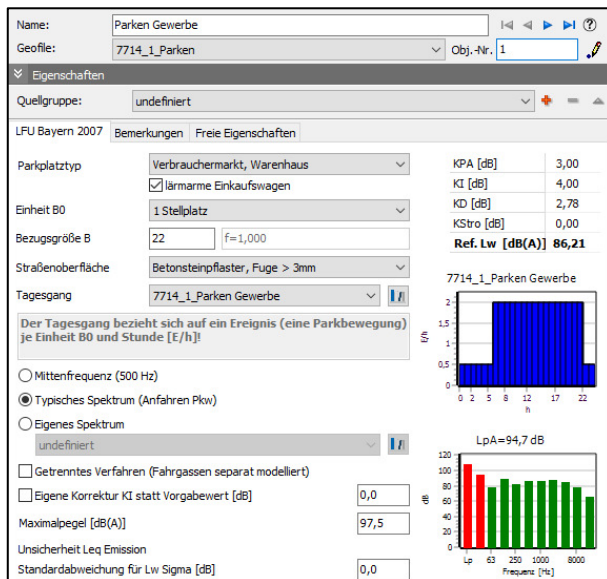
Name: Parken Gewerbe
Geofile: 7714_1_Parken
Obj.-Nr. 1
Eigenschaften
Quellgruppe: undefiniert
LFU Bayern 2007 | Bemerkungen | Freie Eigenschaften

Parkplatztyp: Verbrauchermarkt, Warenhaus
lärmarme Einkaufswagen
Einheit B0: 1 Stellplatz
Bezugsgröße B: 22 f=1,000
Straßenoberfläche: Betonsteinpflaster, Fuge > 3mm
Tagesgang: 7714_1_Parken Gewerbe

Der Tagesgang bezieht sich auf ein Ereignis (eine Parkbewegung) je Einheit B0 und Stunde [E/h]!

Mittenfrequenz (500 Hz)
Typisches Spektrum (Anfahren Pkw)
Eigenes Spektrum
undefiniert
Getrenntes Verfahren (Fahrgassen separat modelliert)
Eigene Korrektur KI statt Vorgabewert [dB] 0,0
Maximalpegel [dB(A)] 97,5
Unsicherheit Leq Emission
Standardabweichung für Lw Sigma [dB] 0,0

| KPA [dB] | 3,00 |
|---|---|
| KI [dB] | 4,00 |
| KD [dB] | 2,78 |
| KStro [dB] | 0,00 |
| Ref. Lw [dB(A)] | 86,21 |

7714_1_Parken Gewerbe
2
1,5
1
0,5
0
E/h
0 2 5 8 12 17 22
h

LpA=94,7 dB
120
100
80
60
40
20
0
dB
Lp 63 250 1000 8000
Frequenz [Hz]